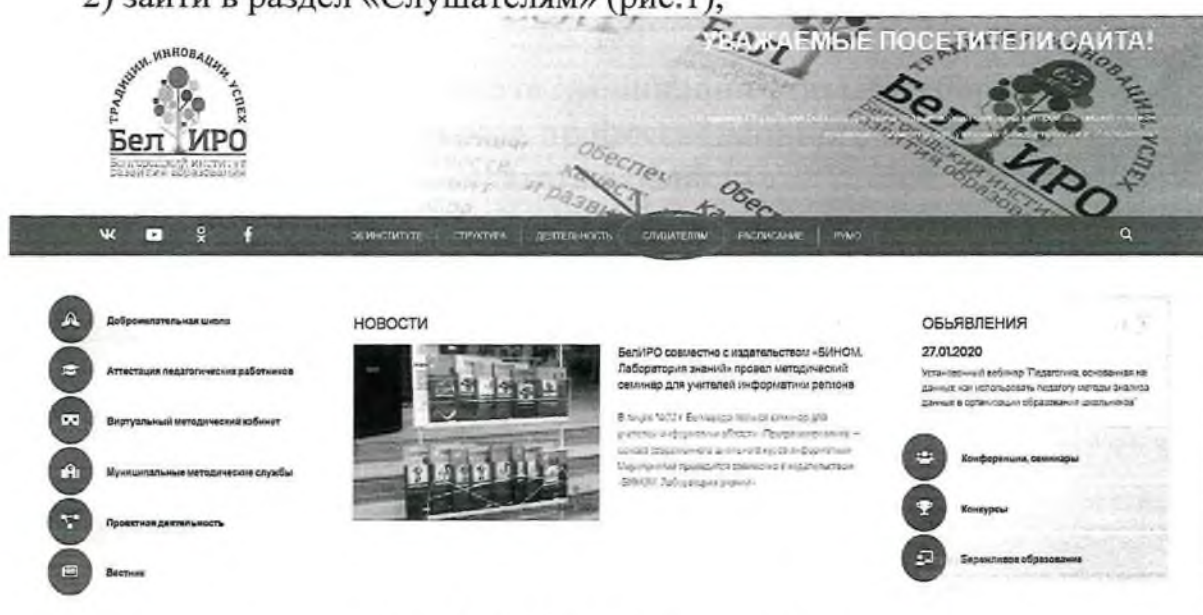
2) зайти в раздел «Слушателям» (рис.1);

ТРАДИЦИИ. ИННОВАЦИИ. УСПЕХ
БелИРО
Белгородский институт развития образования

УВАЖАЕМЫЕ ПОСЕТИТЕЛИ САЙТА!

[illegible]

ОБ ИНСТИТУТЕ | СТРУКТУРА | ДЕЯТЕЛЬНОСТЬ | СЛУШАТЕЛЯМ | РАСПИСАНИЕ | РУМО

Доброжелательная школа
Аттестация педагогических работников
Виртуальный методический кабинет
Муниципальные методические службы
Проектная деятельность
Вестник

НОВОСТИ

БелИРО совместно с издательством «БИНОМ. Лаборатория знаний» провел методический семинар для учителей информатики региона

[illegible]

ОБЪЯВЛЕНИЯ
27.01.2020
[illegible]

Конференции, семинары
Конкурсы
Бережливое образование